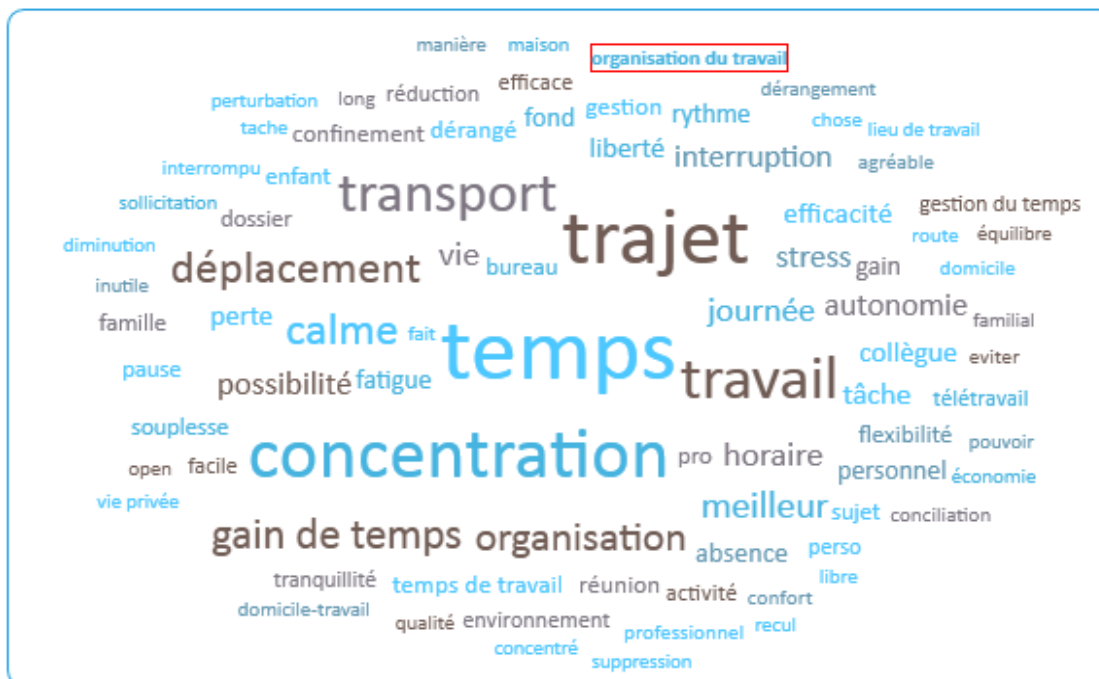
manière maison organisation du travail
perturbation long réduction efficace dérangement
tache confinement dérangé fond gestion rythme chose lieu de travail
interrompu enfant liberté interruption agréable
sollicitation dossier transport efficacité gestion du temps
diminution trajet route équilibre
déplacement vie bureau stress gain domicile
inutile
famille perte journée autonomie familial
calme fait temps
pause collègue eviter
possibilité fatigue travail
tâche télétravail
souplesse flexibilité pouvoir
open facile concentration pro horaire
personnel économie
vie privée meilleur sujet conciliation
gain de temps organisation
absence perso
tranquillité temps de travail réunion activité libre
domicile-travail confort
qualité environnement recul
professionnel
concentré suppression